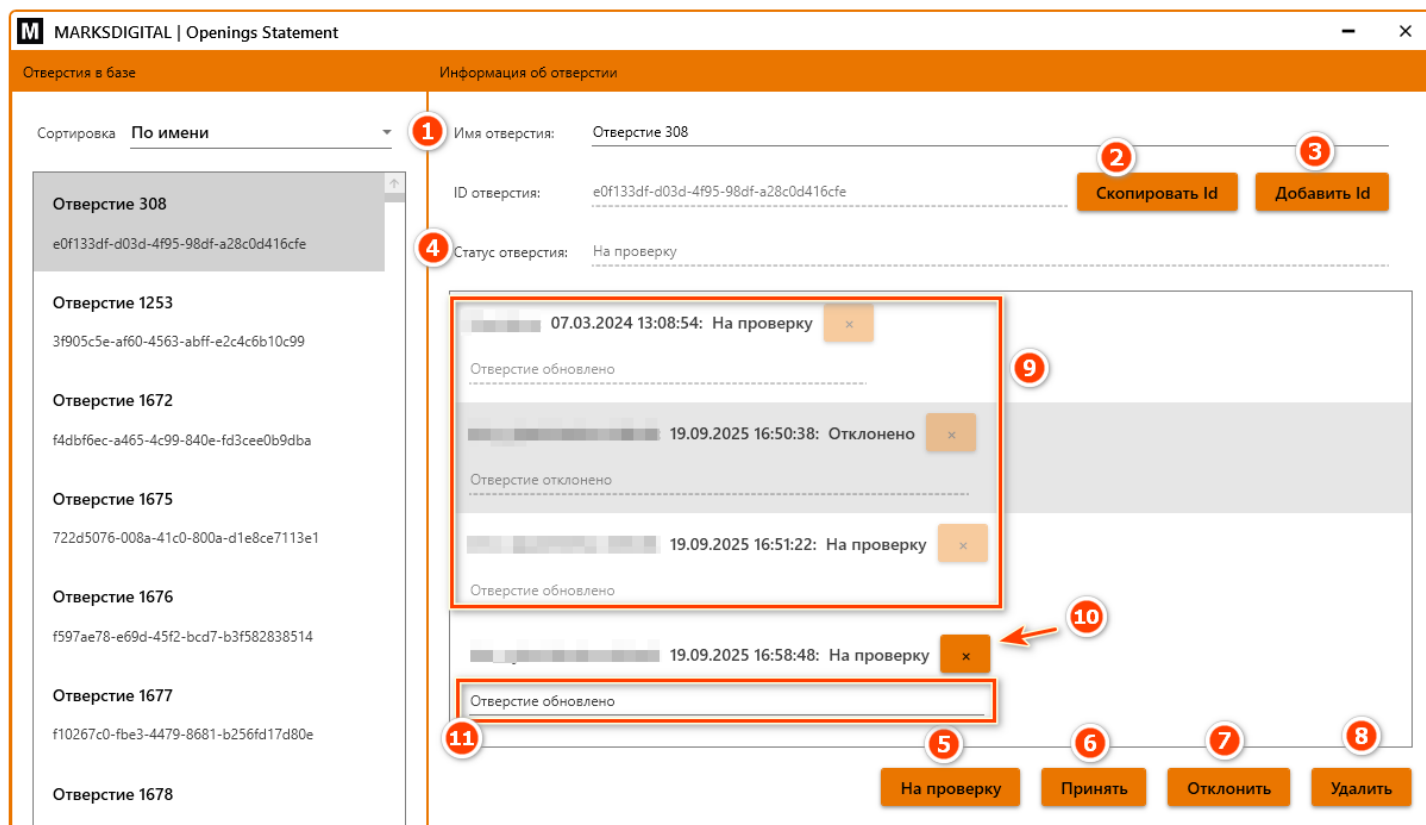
M MARKSDIGITAL | Openings Statement

Отверстия в базе

Сортировка По имени

Отверстие 308
e0f133df-d03d-4f95-98df-a28c0d416cfe

Отверстие 1253
3f905c5e-af60-4563-abff-e2c4c6b10c99

Отверстие 1672
f4dbf6ec-a465-4c99-840e-fd3cee0b9dba

Отверстие 1675
722d5076-008a-41c0-800a-d1e8ce7113e1

Отверстие 1676
f597ae78-e69d-45f2-bcd7-b3f582838514

Отверстие 1677
f10267c0-fbe3-4479-8681-b256fd17d80e

Отверстие 1678

Информация об отверстии

1 Имя отверстия: Отверстие 308

ID отверстия: e0f133df-d03d-4f95-98df-a28c0d416cfe

2 Скопировать Id

3 Добавить Id

4 Статус отверстия: На проверку

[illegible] 07.03.2024 13:08:54: На проверку ×
Отверстие обновлено

9

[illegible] 19.09.2025 16:50:38: Отклонено ×
Отверстие отклонено

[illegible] 19.09.2025 16:51:22: На проверку ×
Отверстие обновлено

10

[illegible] 19.09.2025 16:58:48: На проверку ×
Отверстие обновлено

11

5 На проверку

6 Принять

7 Отклонить

8 Удалить